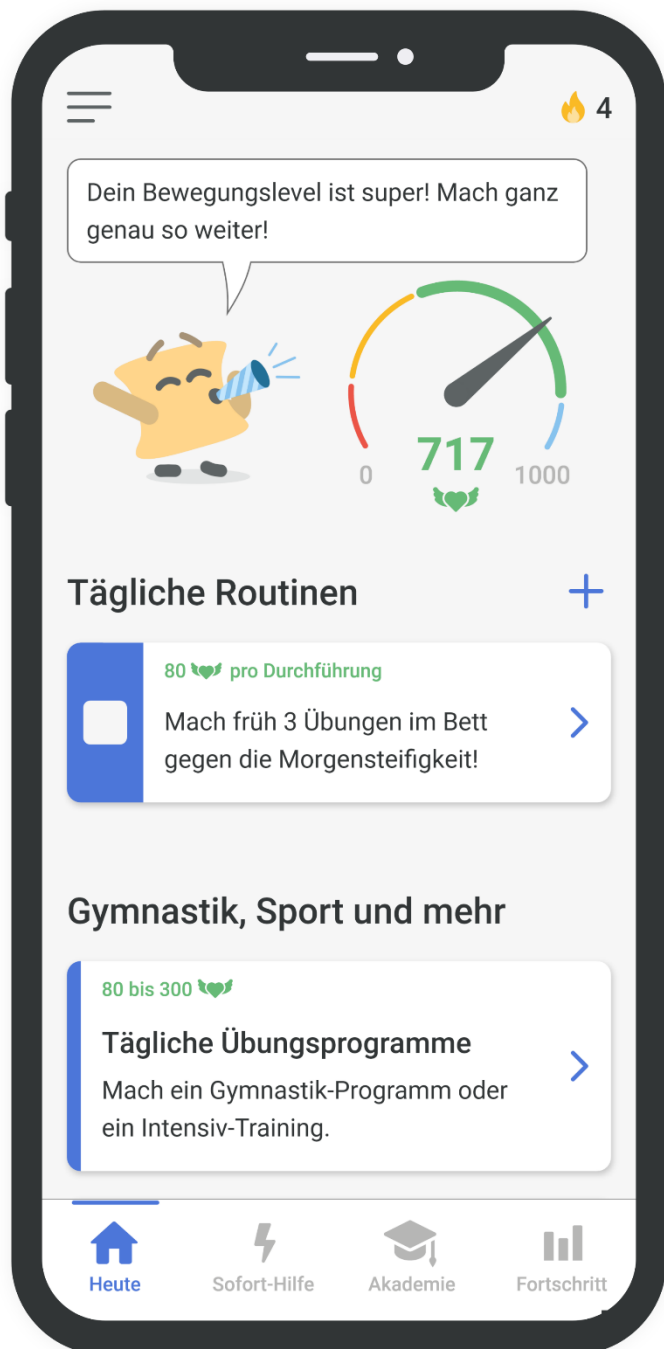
4

Dein Bewegungslevel ist super! Mach ganz genau so weiter!

0 717 1000

Tägliche Routinen

+

80 pro Durchführung

Mach früh 3 Übungen im Bett gegen die Morgensteifigkeit!

Gymnastik, Sport und mehr

80 bis 300

Tägliche Übungsprogramme

Mach ein Gymnastik-Programm oder ein Intensiv-Training.

Heute Sofort-Hilfe Akademie Fortschritt